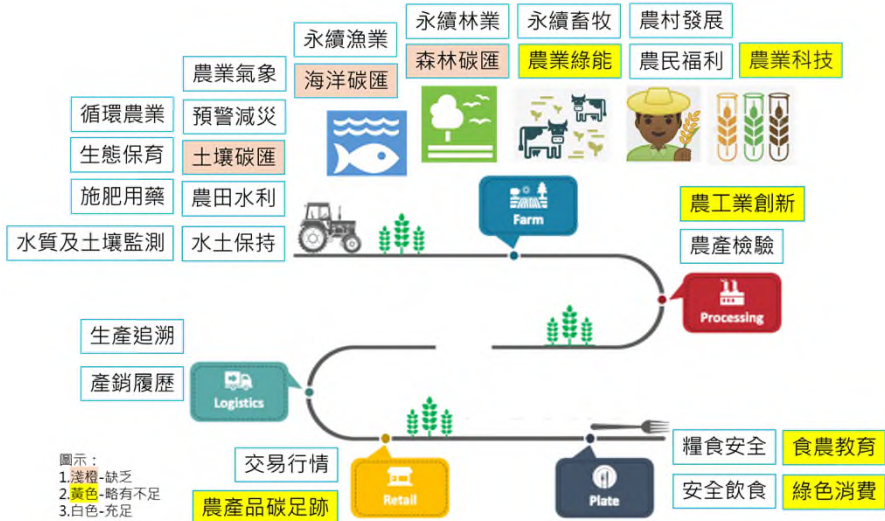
永續林業
永續畜牧
農村發展
永續漁業
森林碳匯
農業綠能
農民福利
農業科技
農業氣象
海洋碳匯
循環農業
預警減災
生態保育
土壤碳匯
施肥用藥
農田水利
水質及土壤監測
水土保持
Farm
農工業創新
農產檢驗
Processing
生產追溯
產銷履歷
Logistics
交易行情
Retail
農產品碳足跡
Plate
糧食安全
食農教育
安全飲食
綠色消費
圖示：
1.淺橙-缺乏
2.黃色-略有不足
3.白色-充足